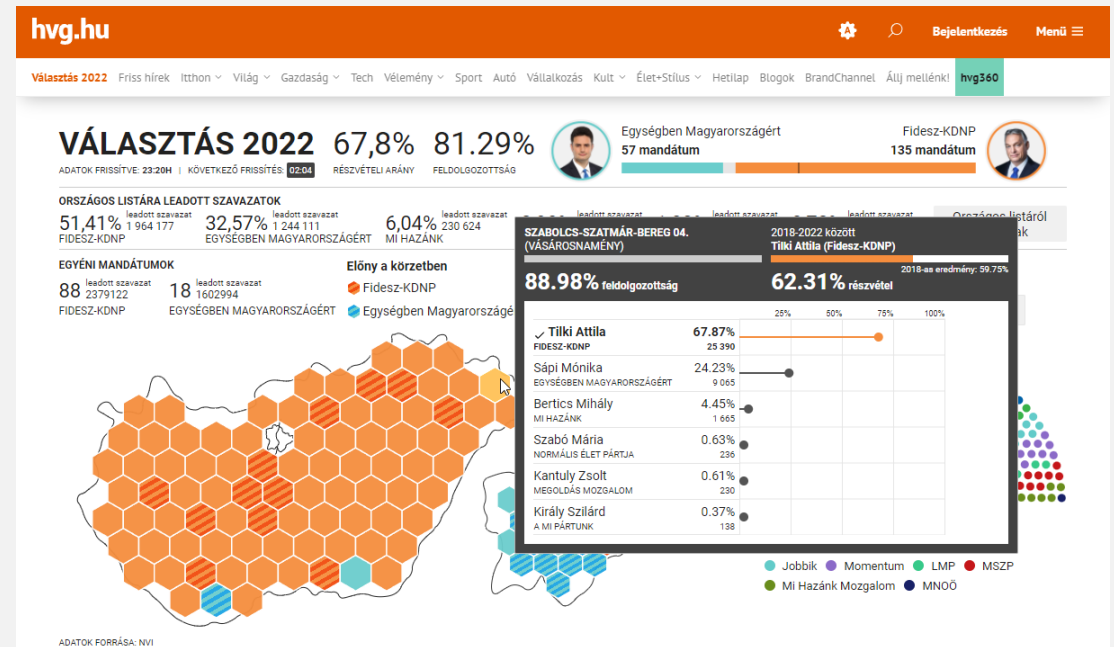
hvg.hu

Bejelentkezés

Menü

Választás 2022 Friss hírek Itthon Világ Gazdaság Tech Vélemény Sport Autó Vállalkozás Kult Élet+Stílus Hetilap Blogok BrandChannel Állj mellénk! hvg360

VÁLASZTÁS 2022

ADATOK FRISSÍTVE: 23:20H | KÖVETKEZŐ FRISSÍTÉS: 02:04

67,8%
RÉSZVÉTELI ARÁNY

81.29%
FELDOLGOZOTTSÁG

Egységben Magyarországért
57 mandátum

Fidesz-KDNP
135 mandátum

ORSZÁGOS LISTÁRA LEADOTT SZAVAZATOK

51,41% leadott szavazat 1 964 177
FIDESZ-KDNP

32,57% leadott szavazat 1 244 111
EGYSÉGBEN MAGYARORSZÁGÉRT

6,04% leadott szavazat 230 624
MI HAZÁNK

leadott szavazat

leadott szavazat

leadott szavazat

Országos listáról
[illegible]ak

EGYÉNI MANDÁTUMOK

88 leadott szavazat 2379122
FIDESZ-KDNP

18 leadott szavazat 1602994
EGYSÉGBEN MAGYARORSZÁGÉRT

Előny a körzetben
Fidesz-KDNP
Egységben Magyarországé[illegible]

SZABOLCS-SZATMÁR-BEREG 04. (VÁSÁROSNAMÉNY)

2018-2022 között
Tilki Attila (Fidesz-KDNP)

2018-as eredmény: 59.75%

88.98% feldolgozottság

62.31% részvétel

25% 50% 75% 100%

| | | |
|---|---|---|
| ✓ Tilki Attila | 67.87% | |
| FIDESZ-KDNP | 25 390 | |
| Sápi Mónika | 24.23% | |
| EGYSÉGBEN MAGYARORSZÁGÉRT | 9 065 | |
| Bertics Mihály | 4.45% | |
| MI HAZÁNK | 1 665 | |
| Szabó Mária | 0.63% | |
| NORMÁLIS ÉLET PÁRTJA | 236 | |
| Kantuly Zsolt | 0.61% | |
| MEGOLDÁS MOZGALOM | 230 | |
| Király Szilárd | 0.37% | |
| A MI PÁRTUNK | 138 | |

Jobbik Momentum LMP MSZP
Mi Hazánk Mozgalom MNOÖ

ADATOK FORRÁSA: NVI